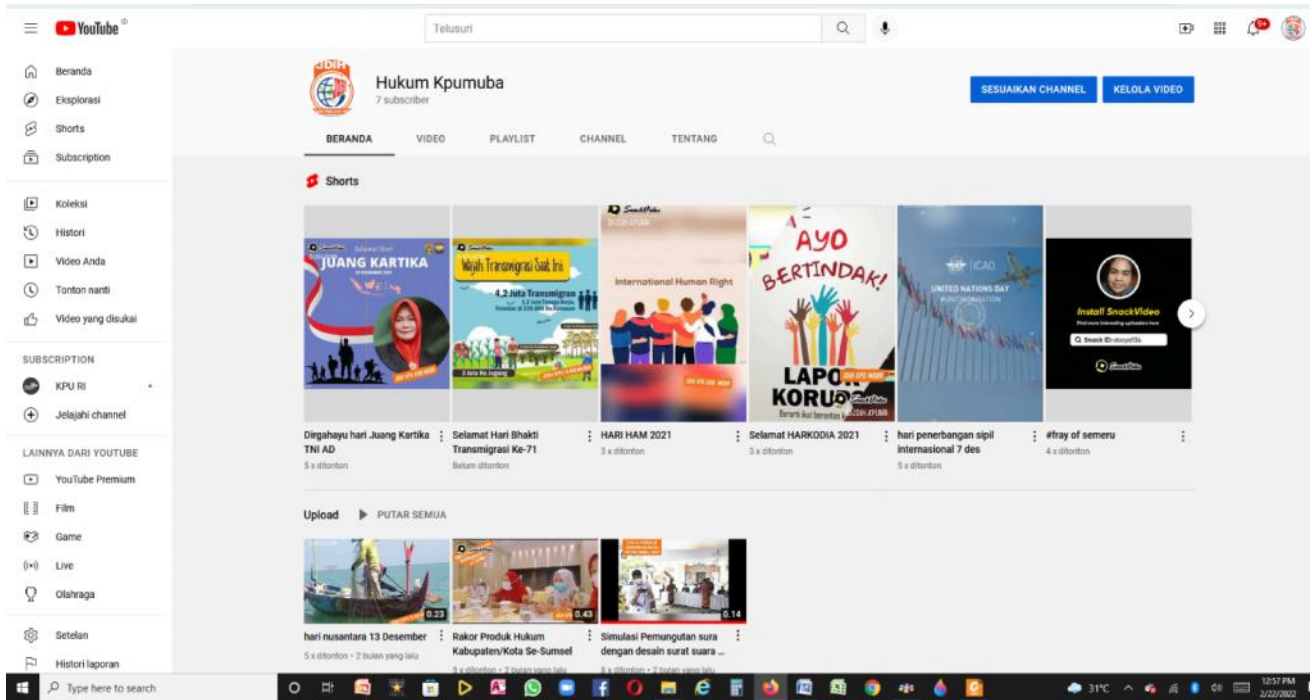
YouTube

Telusuri

Beranda
Eksplorasi
Shorts
Subscription

Koleksi
Histori
Video Anda
Tonton nanti
Video yang disukai

SUBSCRIPTION
KPU RI
Jelajahi channel

LAINNYA DARI YOUTUBE
YouTube Premium
Film
Game
Live
Olahraga

Setelan
Histori laporan

JDIH

Hukum Kpumuba
7 subscriber

SESUAIKAN CHANNEL
KELOLA VIDEO

BERANDA VIDEO PLAYLIST CHANNEL TENTANG

Shorts

JUANG KARTIKA
Dirgahayu hari Juang Kartika TNI AD
5 x ditonton

Wajah Transmigrasi Saat Ini
4,2 Juta Transmigran
Selamat Hari Bhakti Transmigrasi Ke-71
Belum ditonton

International Human Right
HARI HAM 2021
3 x ditonton

AYO BERTINDAK!
LAPOR KORUP
Selamat HARKODIA 2021
3 x ditonton

ICAO
UNITED NATIONS DAY
hari penerbangan sipil internasional 7 des
5 x ditonton

Install SnackVideo
Snack ID
#fray of semeru
4 x ditonton

Upload PUTAR SEMUA

0.23
hari nusantara 13 Desember
5 x ditonton • 2 bulan yang lalu

0.43
Rakor Produk Hukum Kabupaten/Kota Se-Sumsel
5 x ditonton • 2 bulan yang lalu

0.14
Simulasi Pemungutan sura dengan desain surat suara ...
8 x ditonton • 2 bulan yang lalu

Type here to search
31°C
12:57 PM
2/22/2022